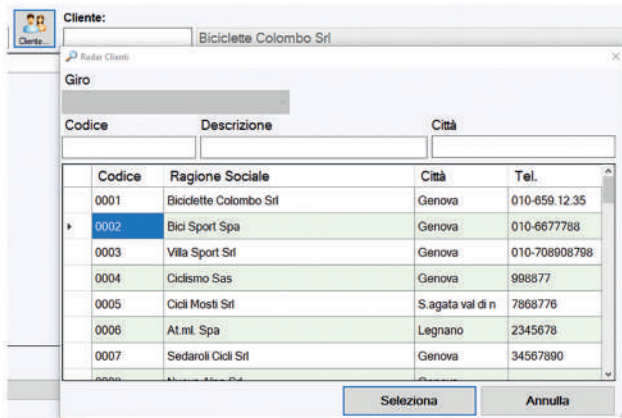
Cliente

Cliente:

Biciclette Colombo Srl

Radar Clienti

Giro

Codice

Descrizione

Città

| | Codice | Ragione Sociale | Città | Tel. |
|---|---|---|---|---|
| | 0001 | Biciclette Colombo Srl | Genova | 010-659.12.35 |
| ▸ | 0002 | Bici Sport Spa | Genova | 010-6677788 |
| | 0003 | Villa Sport Srl | Genova | 010-708908798 |
| | 0004 | Ciclismo Sas | Genova | 998877 |
| | 0005 | Cicli Mosti Srl | S.agata val di n | 7868776 |
| | 0006 | At.ml. Spa | Legnano | 2345678 |
| | 0007 | Sedaroli Cicli Srl | Genova | 34567890 |
| | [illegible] | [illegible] | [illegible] | |

Seleziona

Annulla